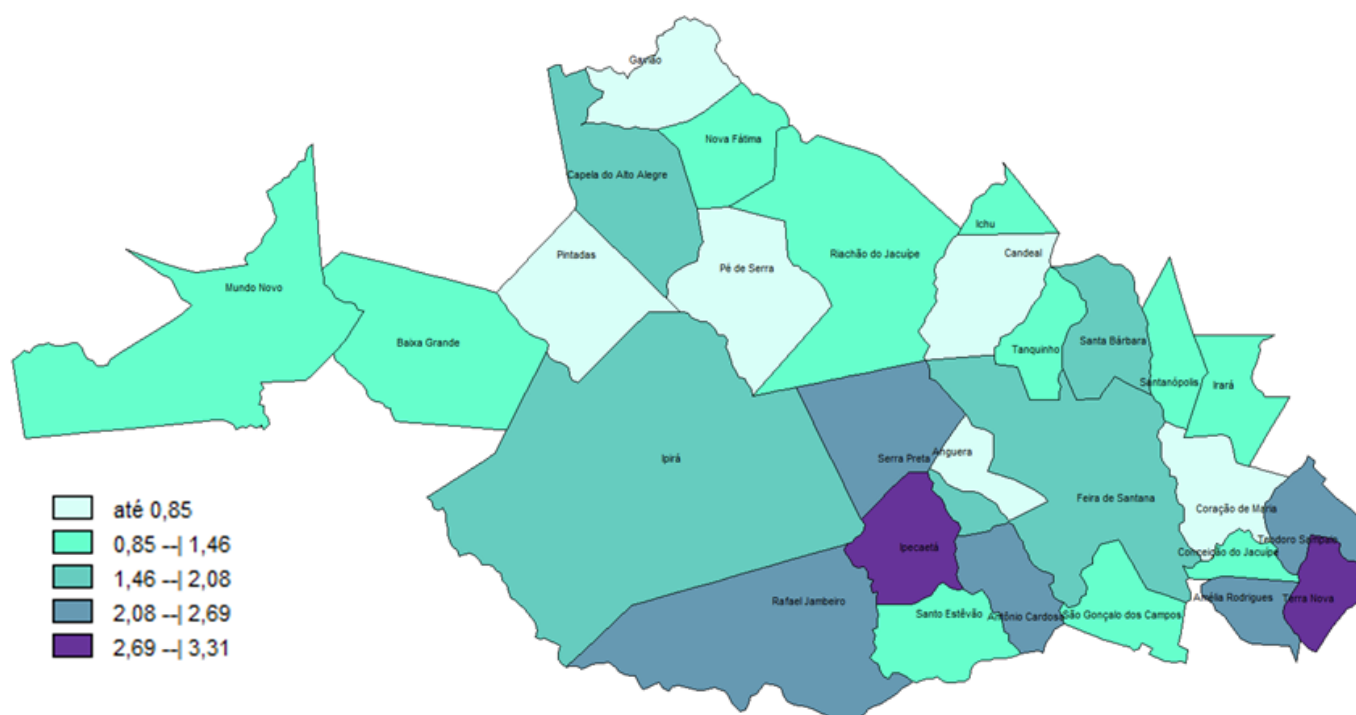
Gavião
Nova Fátima
Capela do Alto Alegre
Mundo Novo
Pintadas
Pé de Serra
Riachão do Jacuípe
Ichu
Candeal
Baixa Grande
Tanquinho
Santa Bárbara
Santanópolis
Irará
Ipirá
Serra Preta
Anguera
Feira de Santana
Coração de Maria
Teodoro Sampaio
Conceição do Jacuípe
Ipecaetá
Rafael Jambeiro
Santo Estêvão
Antônio Cardoso
São Gonçalo dos Campos
Amélia Rodrigues
Terra Nova

até 0,85
0,85 --| 1,46
1,46 --| 2,08
2,08 --| 2,69
2,69 --| 3,31